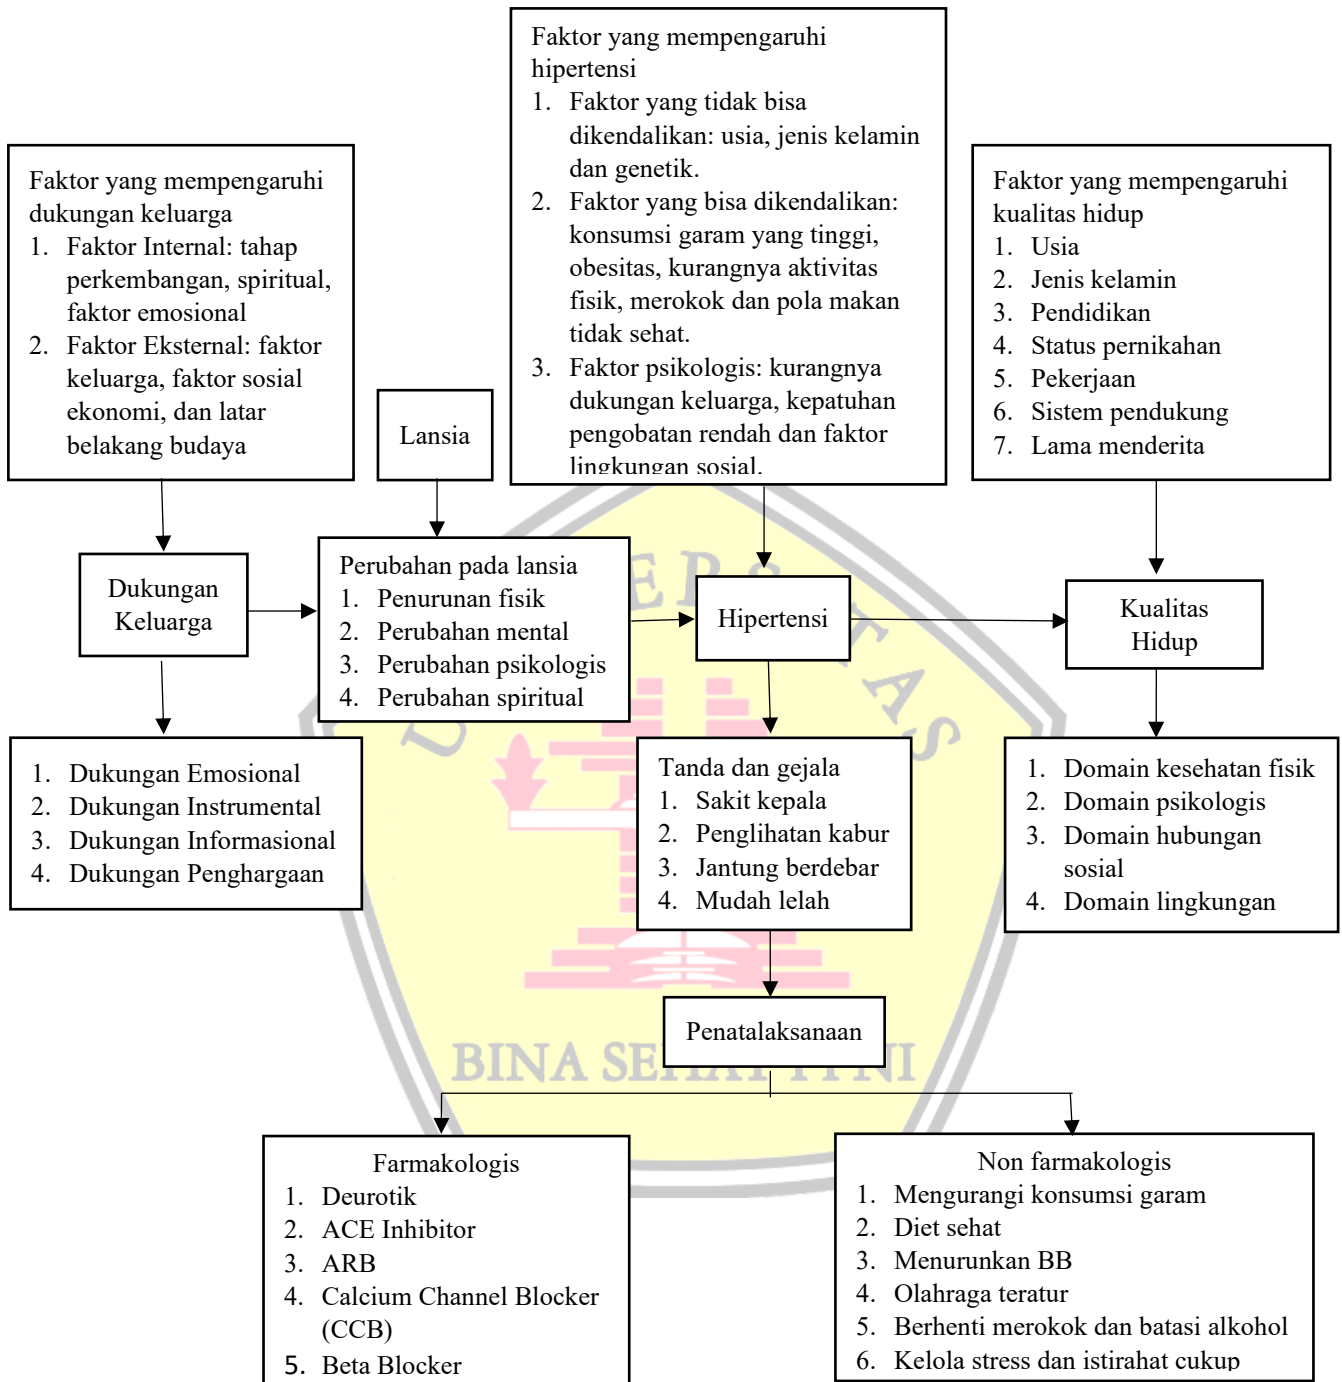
Faktor yang mempengaruhi hipertensi
1. Faktor yang tidak bisa dikendalikan: usia, jenis kelamin dan genetik.
2. Faktor yang bisa dikendalikan: konsumsi garam yang tinggi, obesitas, kurangnya aktivitas fisik, merokok dan pola makan tidak sehat.
3. Faktor psikologis: kurangnya dukungan keluarga, kepatuhan pengobatan rendah dan faktor lingkungan sosial.

Faktor yang mempengaruhi dukungan keluarga
1. Faktor Internal: tahap perkembangan, spiritual, faktor emosional
2. Faktor Eksternal: faktor keluarga, faktor sosial ekonomi, dan latar belakang budaya

Lansia

Faktor yang mempengaruhi kualitas hidup
1. Usia
2. Jenis kelamin
3. Pendidikan
4. Status pernikahan
5. Pekerjaan
6. Sistem pendukung
7. Lama menderita

Dukungan Keluarga

Perubahan pada lansia
1. Penurunan fisik
2. Perubahan mental
3. Perubahan psikologis
4. Perubahan spiritual

Hipertensi

Kualitas Hidup

1. Dukungan Emosional
2. Dukungan Instrumental
3. Dukungan Informasional
4. Dukungan Penghargaan

Tanda dan gejala
1. Sakit kepala
2. Penglihatan kabur
3. Jantung berdebar
4. Mudah lelah

1. Domain kesehatan fisik
2. Domain psikologis
3. Domain hubungan sosial
4. Domain lingkungan

Penatalaksanaan

BINA SEHAT PPNI

Farmakologis
1. Deurotik
2. ACE Inhibitor
3. ARB
4. Calcium Channel Blocker (CCB)
5. Beta Blocker

Non farmakologis
1. Mengurangi konsumsi garam
2. Diet sehat
3. Menurunkan BB
4. Olahraga teratur
5. Berhenti merokok dan batasi alkohol
6. Kelola stress dan istirahat cukup